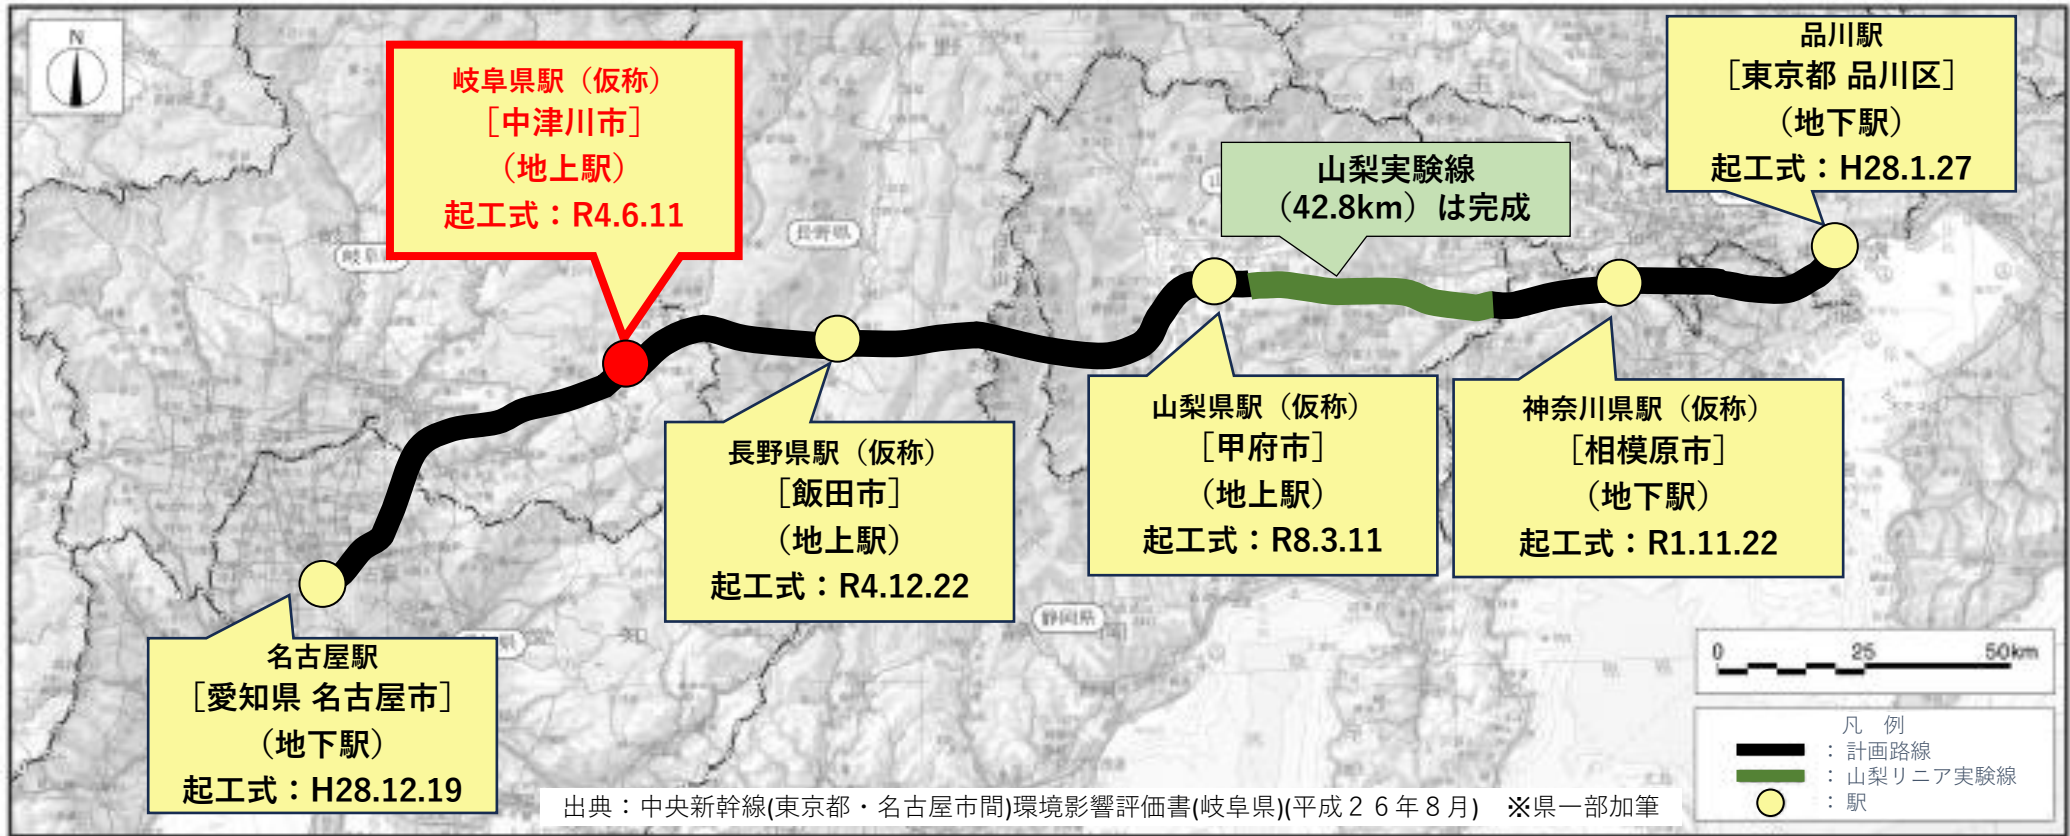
N

岐阜県駅（仮称）
［中津川市］
（地上駅）
起工式：R4.6.11

品川駅
［東京都 品川区］
（地下駅）
起工式：H28.1.27

山梨実験線
（42.8km）は完成

長野県

岐阜

山梨県駅（仮称）
［甲府市］
（地上駅）
起工式：R8.3.11

神奈川県駅（仮称）
［相模原市］
（地下駅）
起工式：R1.11.22

長野県駅（仮称）
［飯田市］
（地上駅）
起工式：R4.12.22

静岡県

名古屋駅
［愛知県 名古屋市］
（地下駅）
起工式：H28.12.19

0 25 50km

凡 例
：計画路線
：山梨リニア実験線
：駅

出典：中央新幹線(東京都・名古屋市間)環境影響評価書(岐阜県)(平成２６年８月) ※県一部加筆